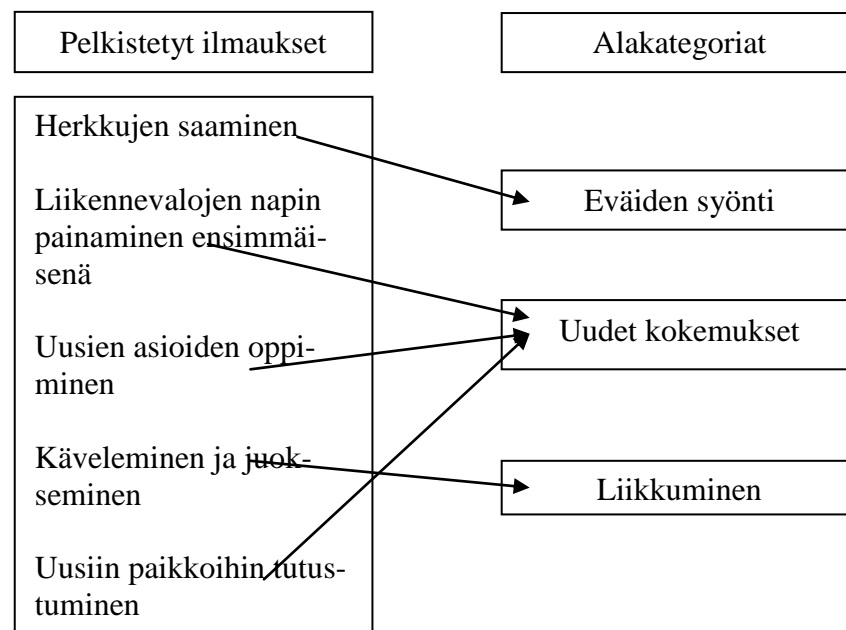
Pelkistetyt ilmaukset

Alakategoriat

Herkkujen saaminen

Liikennevalojen napin painaminen ensimmäisenä

Uusien asioiden oppiminen

Käveleminen ja juokseminen

Uusiin paikkoihin tutustuminen

Eväiden syönti

Uudet kokemukset

Liikkuminen